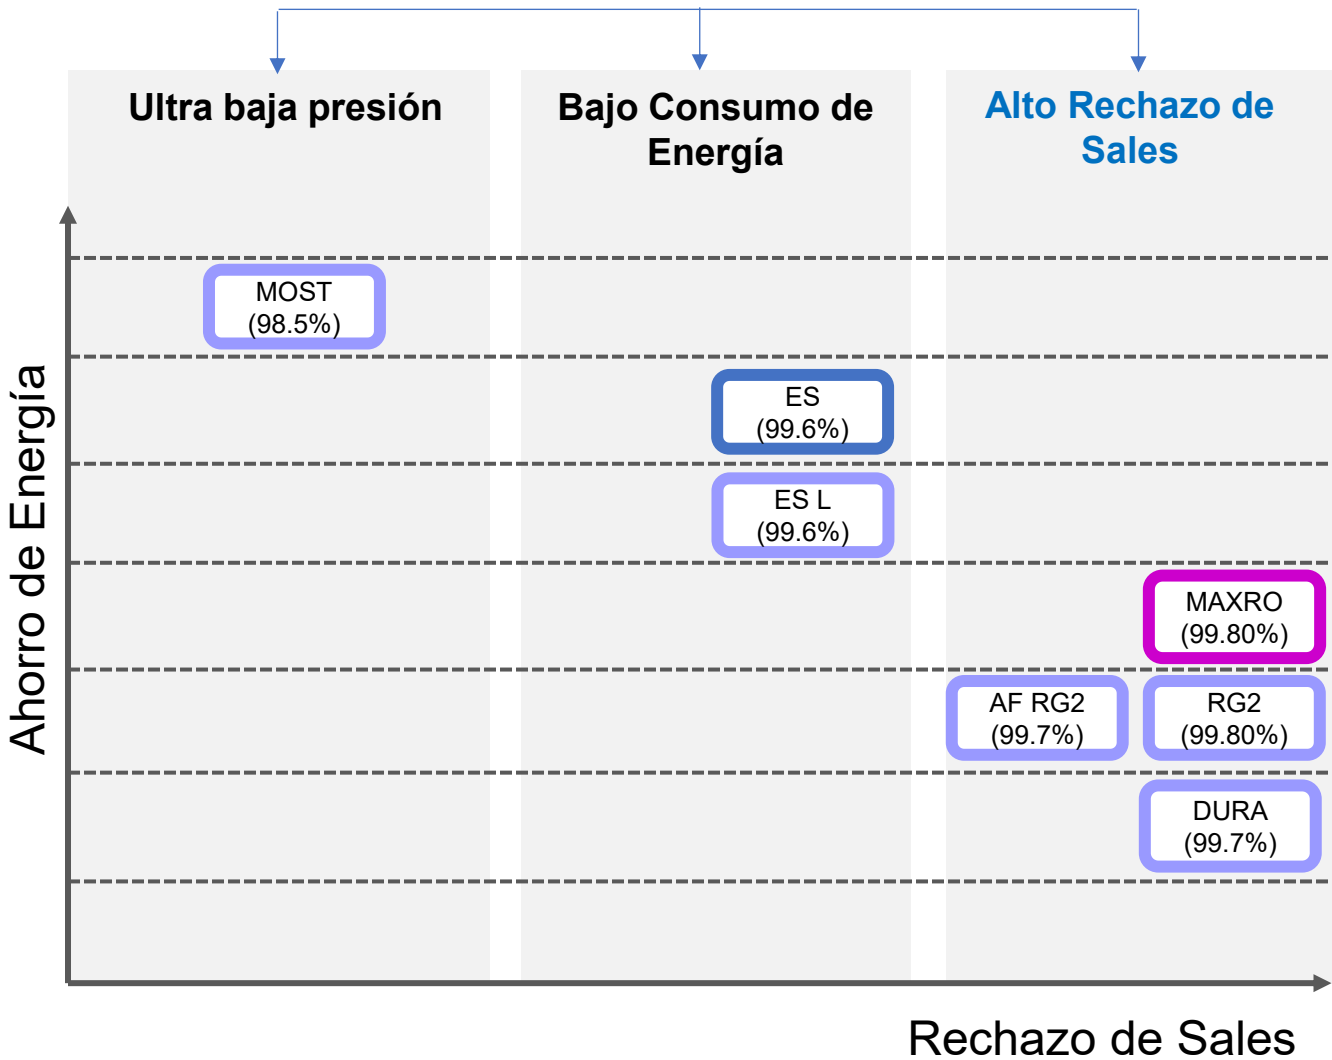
Ultra baja presión

Bajo Consumo de Energía

Alto Rechazo de Sales

Ahorro de Energía

MOST
(98.5%)

ES
(99.6%)

ES L
(99.6%)

MAXRO
(99.80%)

AF RG2
(99.7%)

RG2
(99.80%)

DURA
(99.7%)

Rechazo de Sales